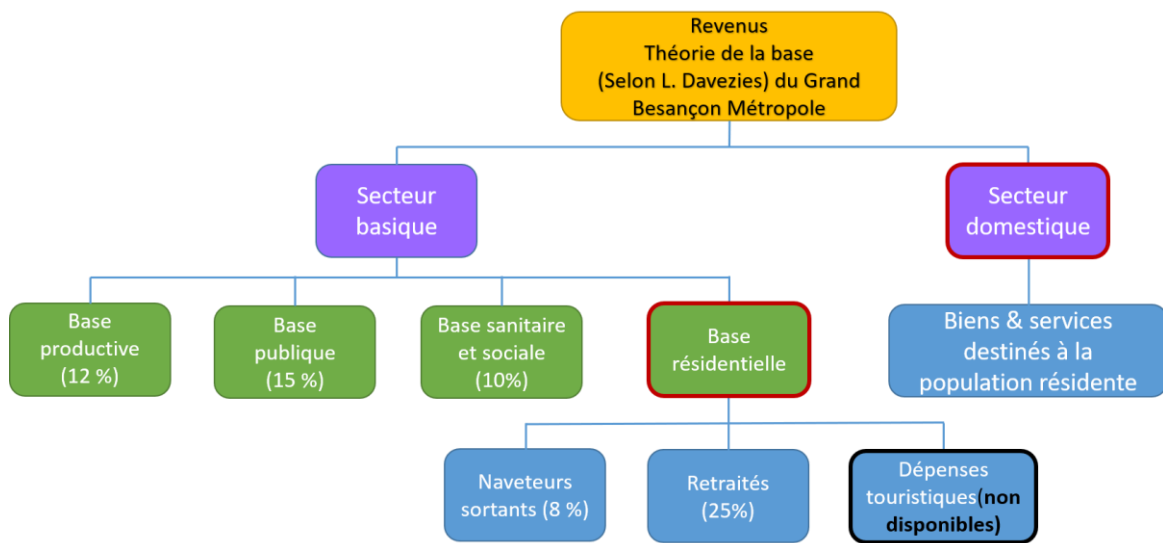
Revenus
Théorie de la base
(Selon L. Davezies) du Grand
Besançon Métropole

Secteur basique

Secteur domestique

Base productive (12 %)

Base publique (15 %)

Base sanitaire et sociale (10%)

Base résidentielle

Biens & services destinés à la population résidente

Naveteurs sortants (8 %)

Retraités (25%)

Dépenses touristiques(non disponibles)